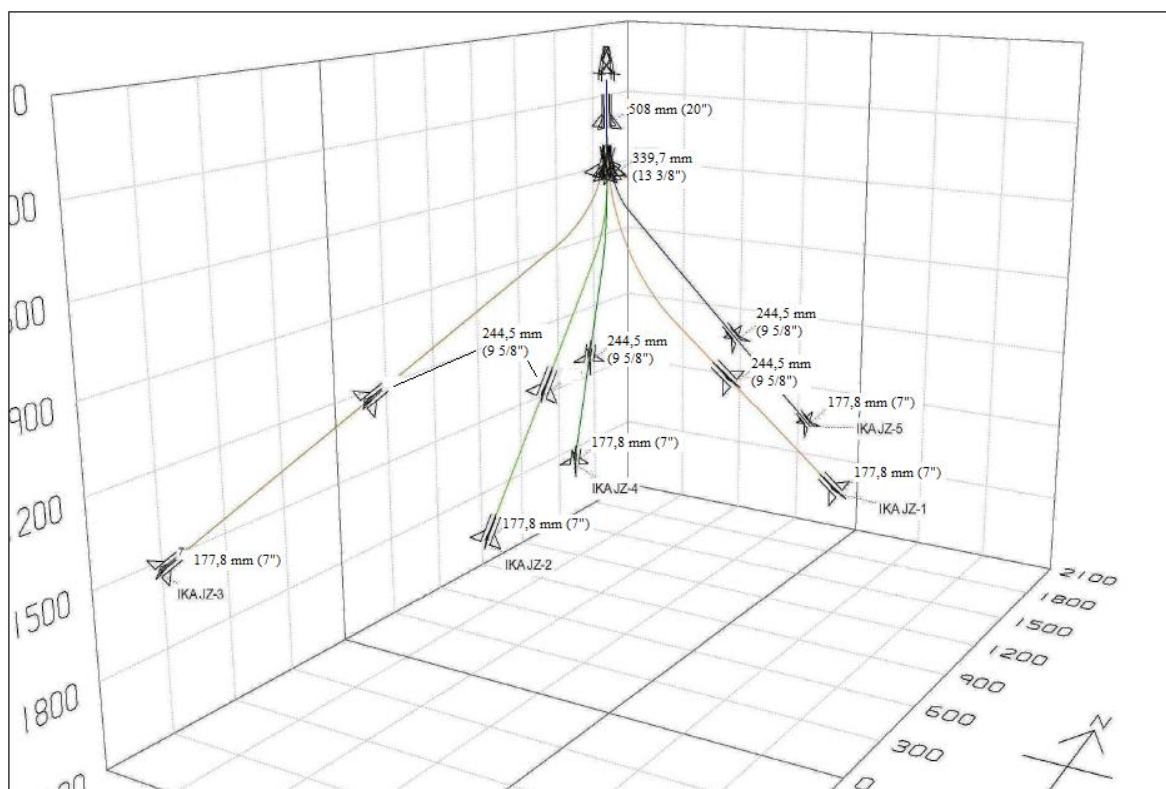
0
300
600
900
1200
1500
1800

508 mm (20")
339,7 mm (13 3/8")
244,5 mm (9 5/8")
244,5 mm (9 5/8")
244,5 mm (9 5/8")
244,5 mm (9 5/8")
177,8 mm (7")
IKAJZ-5
177,8 mm (7")
IKAJZ-4
177,8 mm (7")
IKAJZ-1
177,8 mm (7")
IKAJZ-2
177,8 mm (7")
IKAJZ-3

2100
1800
1500
1200
900
600
300
0
N